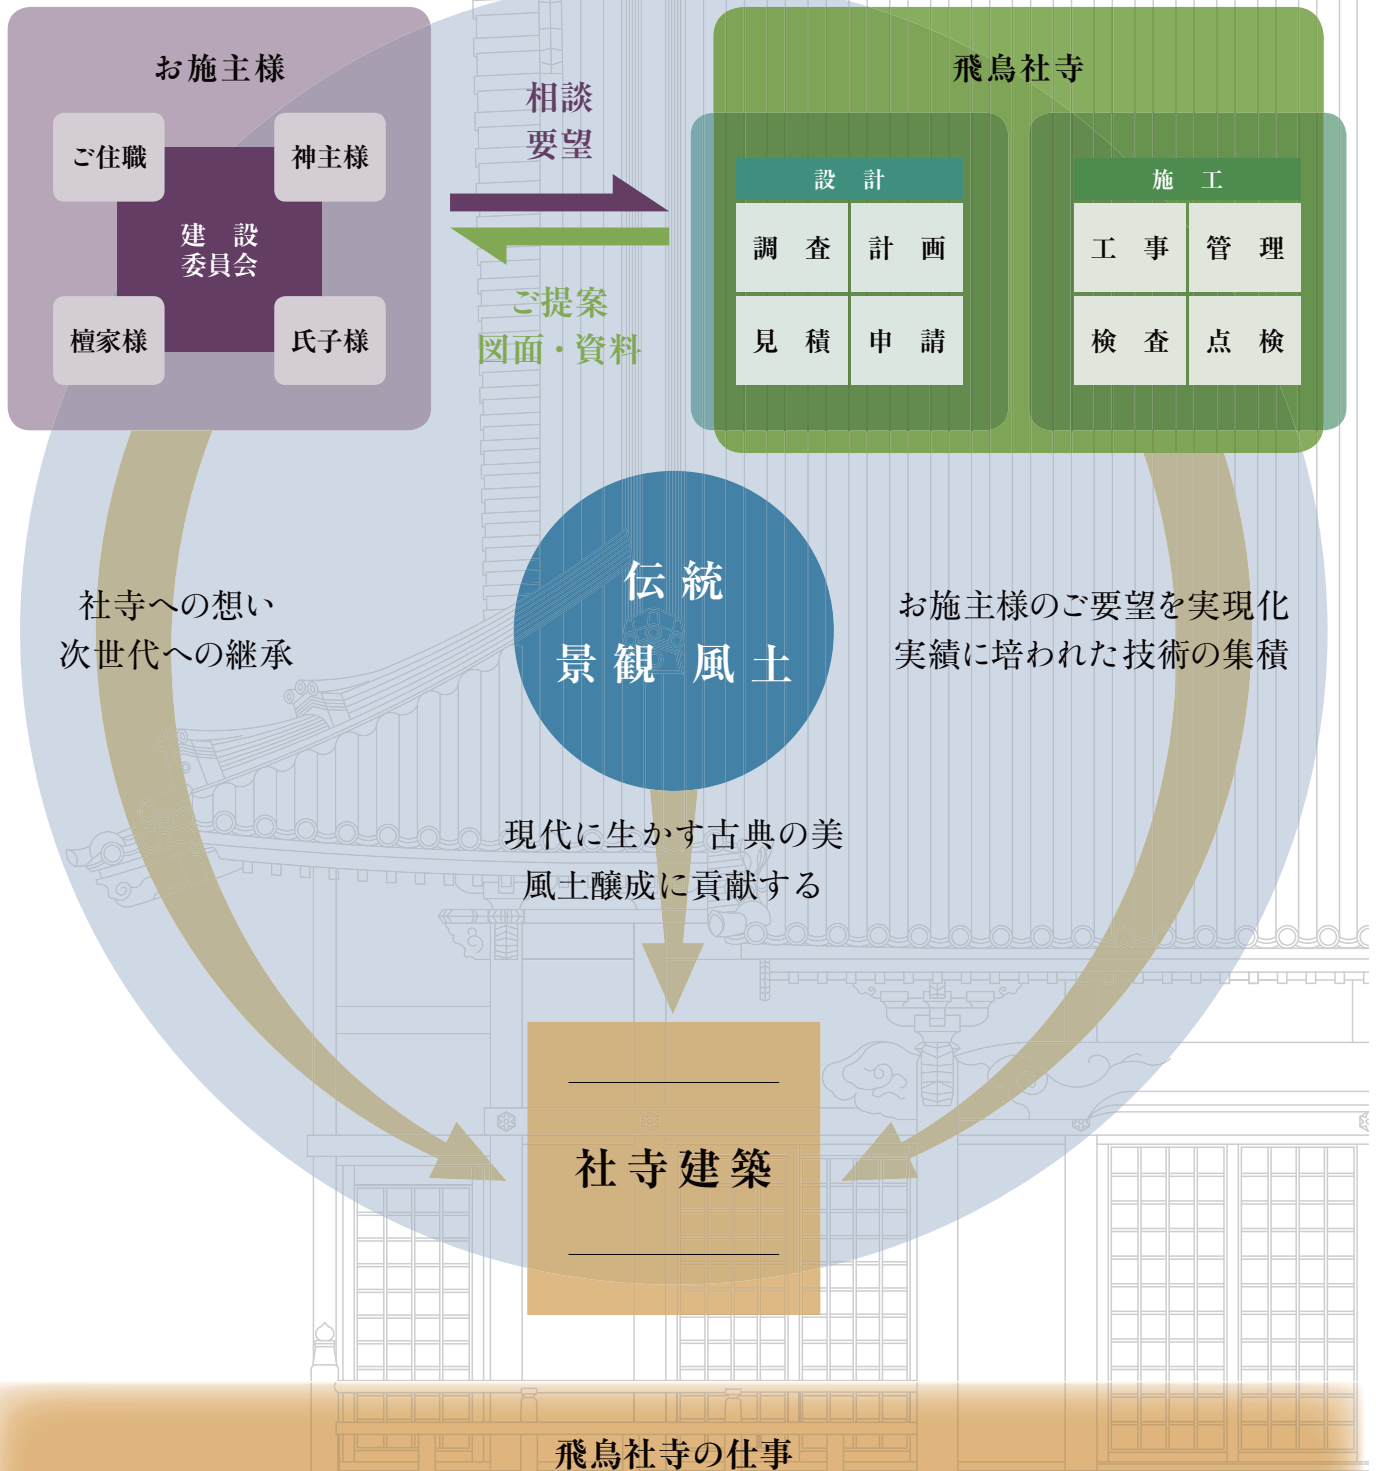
お施主様

ご住職

神主様

建　設
委員会

檀家様

氏子様

相談
要望

ご提案
図面・資料

飛鳥社寺

設　計

| 調　査 | 計　画 |
|---|---|
| 見　積 | 申　請 |

施　工

| 工　事 | 管　理 |
|---|---|
| 検　査 | 点　検 |

社寺への想い
次世代への継承

伝統
景観　風土

お施主様のご要望を実現化
実績に培われた技術の集積

現代に生かす古典の美
風土醸成に貢献する

社寺建築

飛鳥社寺の仕事